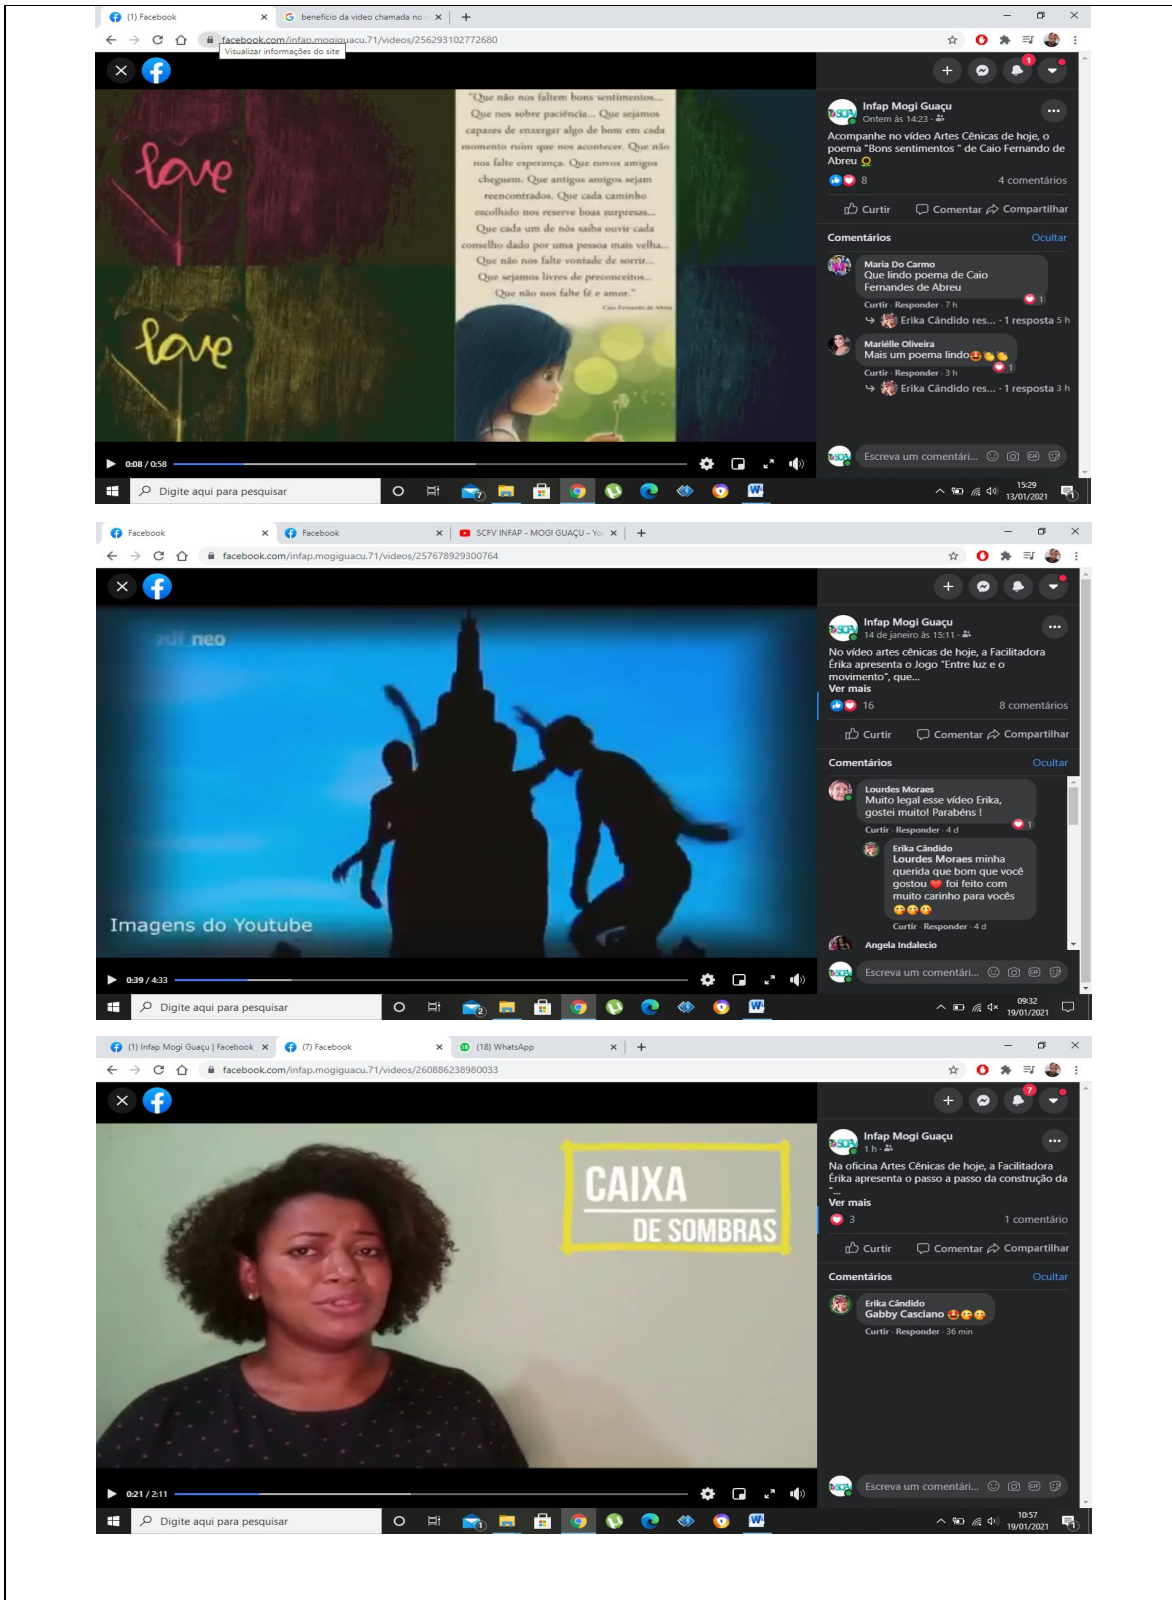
(1) Facebook
benefício da video chamada no
facebook.com/infap.mogiguacu.71/videos/256293102772680
Visualizar informações do site

love
love

"Que não nos faltem bons sentimentos... Que nos sobre paciência... Que sejamos capazes de enxergar algo de bom em cada momento ruim que nos acontecer. Que não nos falte esperança. Que novos amigos cheguem. Que antigos amigos sejam reencontrados. Que cada caminho escolhido nos reserve boas surpresas... Que cada um de nós saiba ouvir cada conselho dado por uma pessoa mais velha... Que não nos falte vontade de sorrir... Que sejamos livres de preconceitos... Que não nos falte fé e amor."
Caio Fernando de Abreu

0:08 / 0:58

Infap Mogi Guaçu
Ontem às 14:23
Acompanhe no vídeo Artes Cênicas de hoje, o poema "Bons sentimentos " de Caio Fernando de Abreu
8
4 comentários
Curtir Comentar Compartilhar
Comentários Ocultar
Maria Do Carmo
Que lindo poema de Caio Fernandes de Abreu
Curtir · Responder · 7 h
1
Erika Cândido res... · 1 resposta 5 h
Mariélle Oliveira
Mais um poema lindo
Curtir · Responder · 3 h
1
Erika Cândido res... · 1 resposta 3 h
Escreva um comentári...
Digite aqui para pesquisar
15:29
13/01/2021

Facebook
Facebook
SCFV INFAP - MOGI GUAÇU - Yo
facebook.com/infap.mogiguacu.71/videos/257678929300764
zdf neo
Imagens do Youtube
0:39 / 4:33
Infap Mogi Guaçu
14 de janeiro às 15:11
No vídeo artes cênicas de hoje, a Facilitadora Érika apresenta o Jogo "Entre luz e o movimento", que...
Ver mais
16
8 comentários
Curtir Comentar Compartilhar
Comentários Ocultar
Lourdes Moraes
Muito legal esse vídeo Erika, gostei muito! Parabéns !
Curtir · Responder · 4 d
1
Erika Cândido
Lourdes Moraes minha querida que bom que você gostou foi feito com muito carinho para vocês
Curtir · Responder · 4 d
Angela Indalecio
Escreva um comentári...
Digite aqui para pesquisar
09:32
19/01/2021

(1) Infap Mogi Guaçu | Facebook
(7) Facebook
(18) WhatsApp
facebook.com/infap.mogiguacu.71/videos/260886238980033
CAIXA
DE SOMBRAS
0:21 / 2:11
Infap Mogi Guaçu
1 h
Na oficina Artes Cênicas de hoje, a Facilitadora Érika apresenta o passo a passo da construção da ...
Ver mais
3
1 comentário
Curtir Comentar Compartilhar
Comentários Ocultar
Erika Cândido
Gabby Casciano
Curtir · Responder · 36 min
Escreva um comentári...
Digite aqui para pesquisar
10:57
19/01/2021